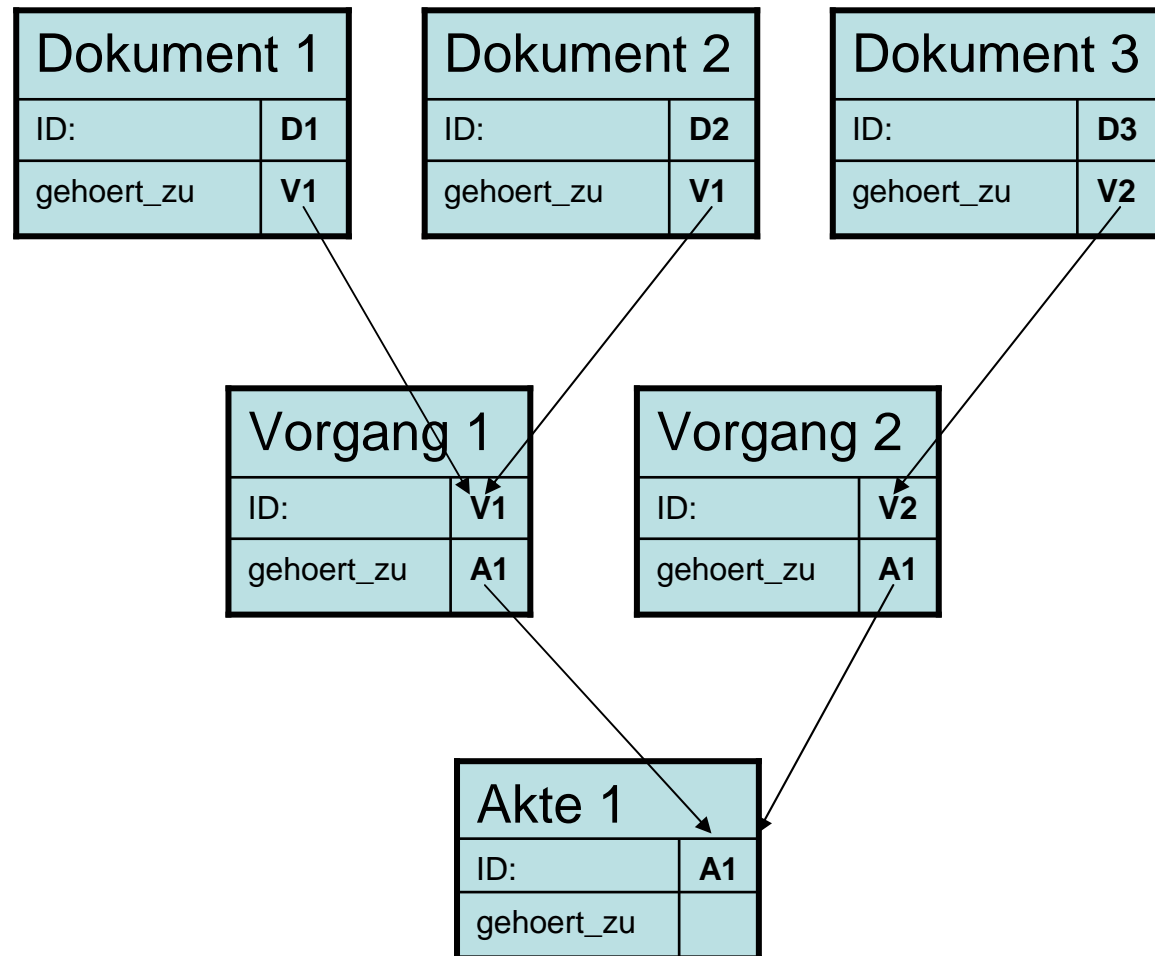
Dokument 1

| ID: | **D1** |
|---|---|
| gehoert_zu | **V1** |

Dokument 2

| ID: | **D2** |
|---|---|
| gehoert_zu | **V1** |

Dokument 3

| ID: | **D3** |
|---|---|
| gehoert_zu | **V2** |

Vorgang 1

| ID: | **V1** |
|---|---|
| gehoert_zu | **A1** |

Vorgang 2

| ID: | **V2** |
|---|---|
| gehoert_zu | **A1** |

Akte 1

| ID: | **A1** |
|---|---|
| gehoert_zu | |